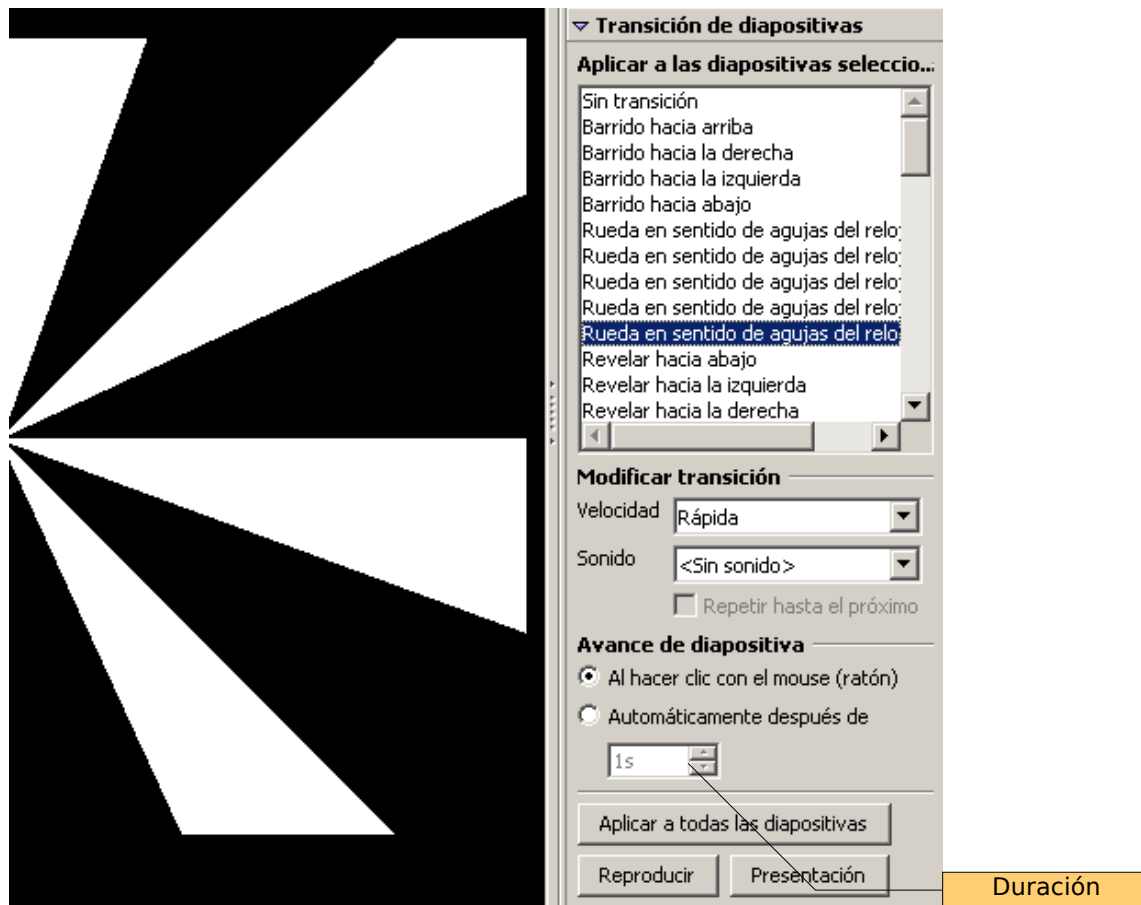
Transición de diapositivas

Aplicar a las diapositivas seleccio...

Sin transición
Barrido hacia arriba
Barrido hacia la derecha
Barrido hacia la izquierda
Barrido hacia abajo
Rueda en sentido de agujas del reloj
Rueda en sentido de agujas del reloj
Rueda en sentido de agujas del reloj
Rueda en sentido de agujas del reloj
Rueda en sentido de agujas del reloj
Revelar hacia abajo
Revelar hacia la izquierda
Revelar hacia la derecha

Modificar transición

Velocidad Rápida

Sonido <Sin sonido>

Repetir hasta el próximo

Avance de diapositiva

Al hacer clic con el mouse (ratón)

Automáticamente después de

1s

Aplicar a todas las diapositivas

Reproducir

Presentación

Duración